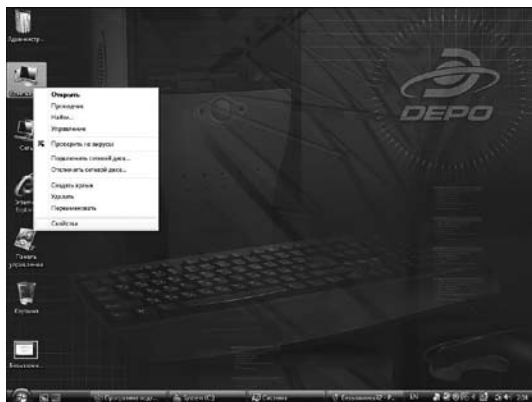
Администр...

Сеть

Электр... почта

Панель управления

Корзина

Безымянн...

Открыть
Проводник
Найти...
Управление
Проверить на вирусы
Подключить сетевой диск...
Отключить сетевой диск...
Создать ярлык
Удалить
Переименовать
Свойства

DEPO

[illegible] Программа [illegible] System (C:) Система Безымянный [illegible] EN